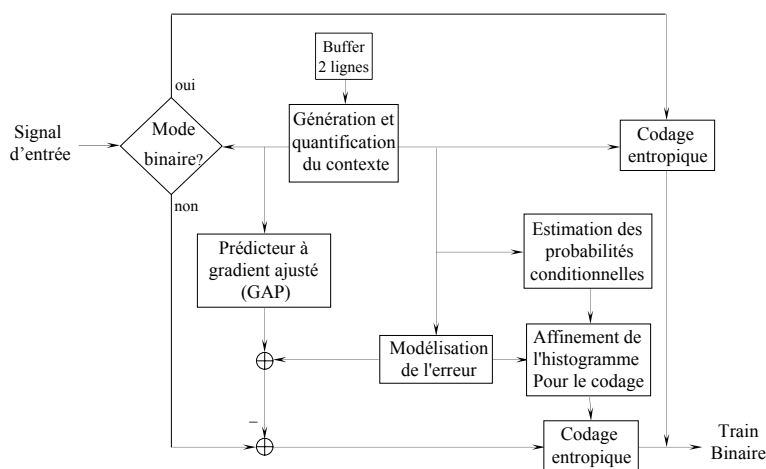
Buffer 2 lignes

oui

Signal d'entrée

Mode binaire?

Génération et quantification du contexte

Codage entropique

non

Estimation des probabilités conditionnelles

Prédicteur à gradient ajusté (GAP)

Affinement de l'histogramme Pour le codage

Modélisation de l'erreur

$\oplus$

–

$\oplus$

Codage entropique

Train Binaire